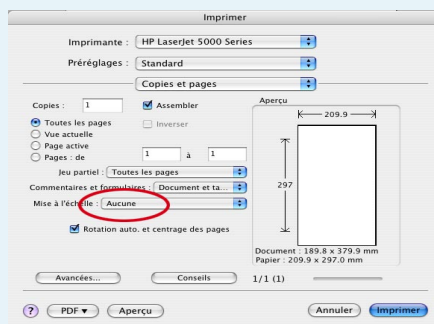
Imprimer

Imprimante : HP LaserJet 5000 Series

Préréglages : Standard

Copies et pages

Copies : 1
Assembler
Inverser

Toutes les pages
Vue actuelle
Page active
Pages : de 1 à 1

Jeu partiel : Toutes les pages
Commentaires et formulaires : Document et ta...
Mise à l'échelle : Aucune

Rotation auto. et centrage des pages

Aperçu
209.9
297

Document : 189.8 x 379.9 mm
Papier : 209.9 x 297.0 mm

Avancées...
Conseils
1/1 (1)

?
PDF ▾
Aperçu
Annuler
Imprimer